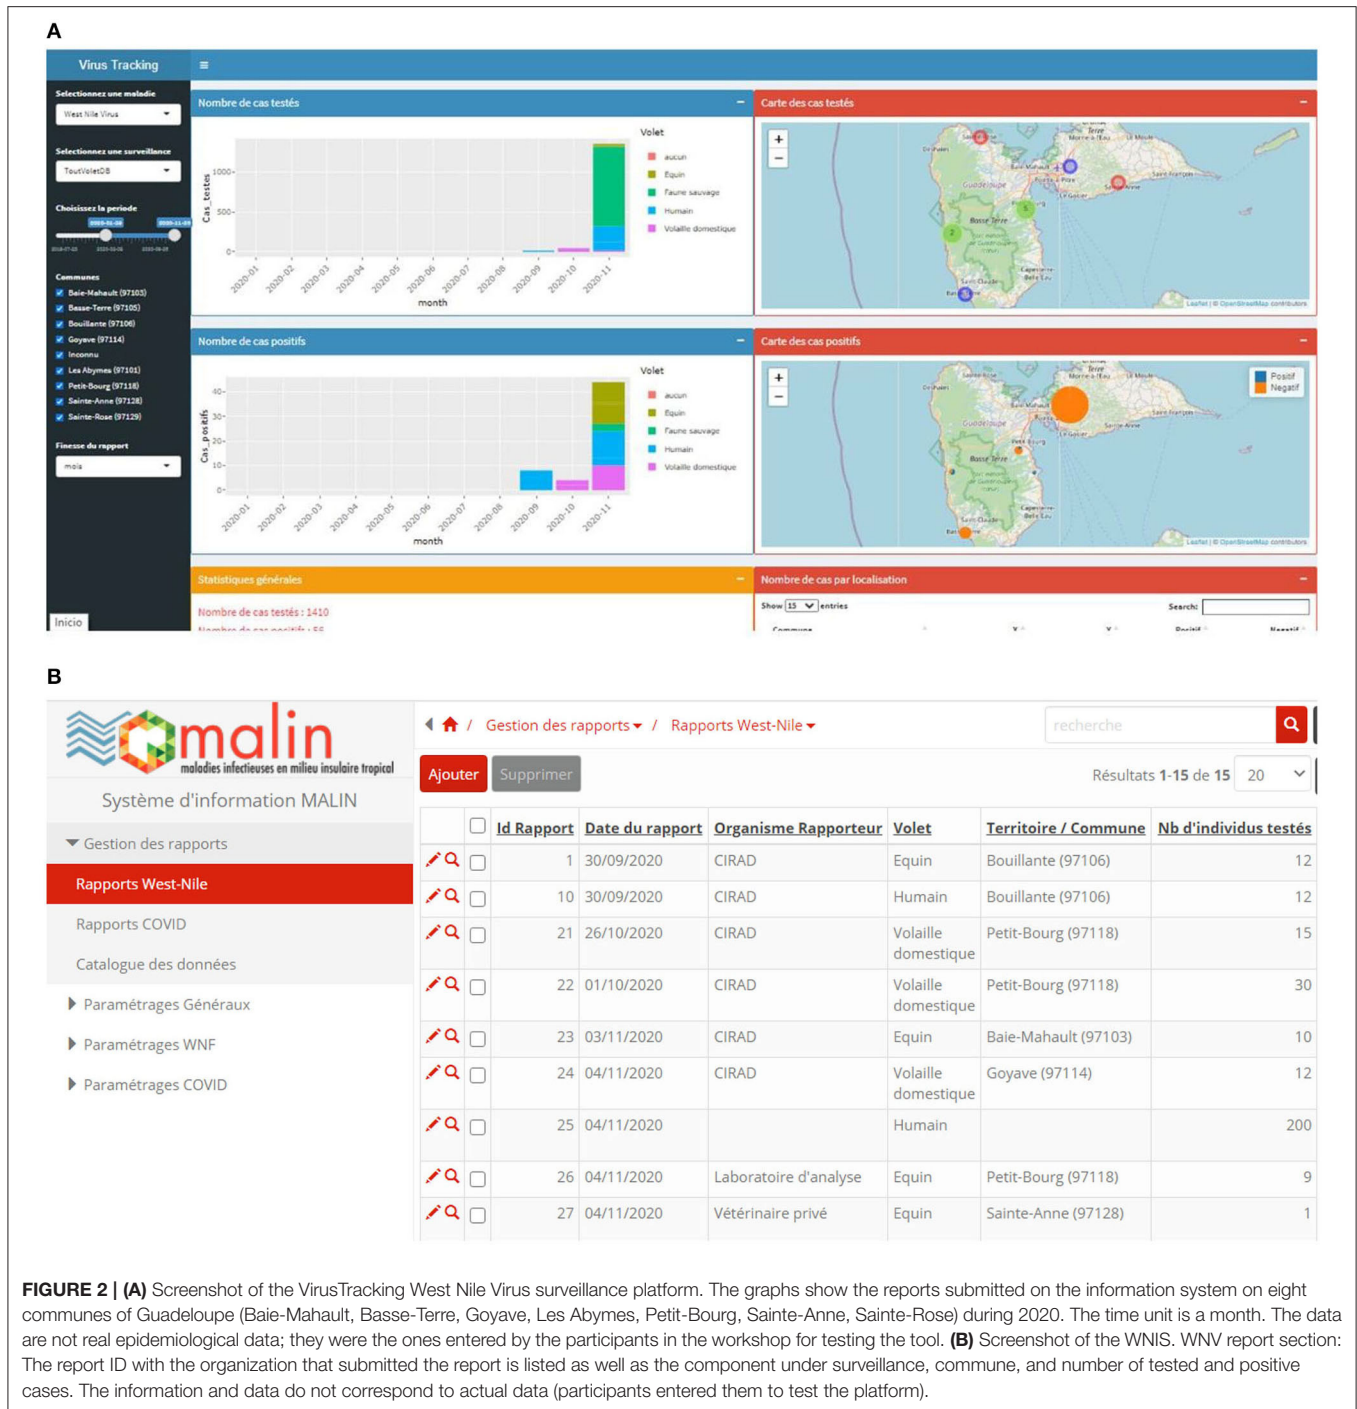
A

Virus Tracking

Selectionnez une maladie
West Nile Virus

Selectionnez une surveillance
ToutVoletDB

Choisissez la periode
2020-01-26 2020-11-26

Communes
Baie-Mahault (97103)
Basse-Terre (97105)
Bouillante (97106)
Goyave (97114)
Inconnu
Les Abymes (97101)
Petit-Bourg (97118)
Sainte-Anne (97128)
Sainte-Rose (97129)

Finesse du rapport
mois

Inicio

Nombre de cas testés

Cas_testes
1000
500
0
2020-01 2020-02 2020-03 2020-04 2020-05 2020-06 2020-07 2020-08 2020-09 2020-10 2020-11
month

Volet
aucun
Equin
Faune sauvage
Humain
Volaille domestique

Carte des cas testés

Nombre de cas positifs

Cas_positifs
40
30
20
10
0
2020-01 2020-02 2020-03 2020-04 2020-05 2020-06 2020-07 2020-08 2020-09 2020-10 2020-11
month

Volet
aucun
Equin
Faune sauvage
Humain
Volaille domestique

Carte des cas positifs
Positif
Negatif

Statistiques générales
Nombre de cas testés : 1410

Nombre de cas par localisation
Show 15 entries
Search:

B

malin
maladies infectieuses en milieu insulaire tropical
Système d'information MALIN

Gestion des rapports
Rapports West-Nile
Rapports COVID
Catalogue des données
Paramétrages Généraux
Paramétrages WNF
Paramétrages COVID

Gestion des rapports / Rapports West-Nile
recherche

Ajouter Supprimer
Résultats 1-15 de 15 20

| | | Id Rapport | Date du rapport | Organisme Rapporteur | Volet | Territoire / Commune | Nb d'individus testés |
|---|---|---|---|---|---|---|---|
| | | 1 | 30/09/2020 | CIRAD | Equin | Bouillante (97106) | 12 |
| | | 10 | 30/09/2020 | CIRAD | Humain | Bouillante (97106) | 12 |
| | | 21 | 26/10/2020 | CIRAD | Volaille domestique | Petit-Bourg (97118) | 15 |
| | | 22 | 01/10/2020 | CIRAD | Volaille domestique | Petit-Bourg (97118) | 30 |
| | | 23 | 03/11/2020 | CIRAD | Equin | Baie-Mahault (97103) | 10 |
| | | 24 | 04/11/2020 | CIRAD | Volaille domestique | Goyave (97114) | 12 |
| | | 25 | 04/11/2020 | | Humain | | 200 |
| | | 26 | 04/11/2020 | Laboratoire d'analyse | Equin | Petit-Bourg (97118) | 9 |
| | | 27 | 04/11/2020 | Vétérinaire privé | Equin | Sainte-Anne (97128) | 1 |

FIGURE 2 | (A) Screenshot of the VirusTracking West Nile Virus surveillance platform. The graphs show the reports submitted on the information system on eight communes of Guadeloupe (Baie-Mahault, Basse-Terre, Goyave, Les Abymes, Petit-Bourg, Sainte-Anne, Sainte-Rose) during 2020. The time unit is a month. The data are not real epidemiological data; they were the ones entered by the participants in the workshop for testing the tool. (B) Screenshot of the WNIS. WNV report section: The report ID with the organization that submitted the report is listed as well as the component under surveillance, commune, and number of tested and positive cases. The information and data do not correspond to actual data (participants entered them to test the platform).